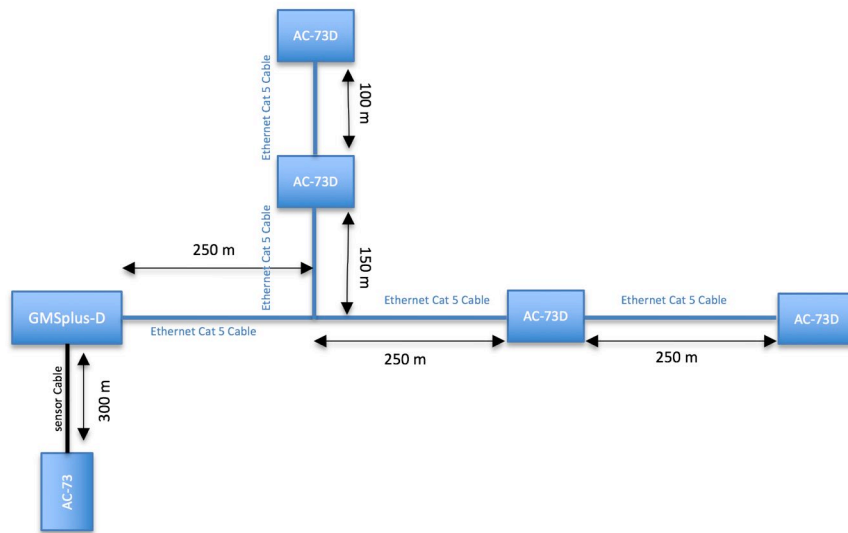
AC-73D

Ethernet Cat 5 Cable

100 m

AC-73D

Ethernet Cat 5 Cable

250 m

150 m

GMSplus-D

Ethernet Cat 5 Cable

Ethernet Cat 5 Cable

AC-73D

Ethernet Cat 5 Cable

AC-73D

250 m

250 m

sensor Cable

300 m

AC-73